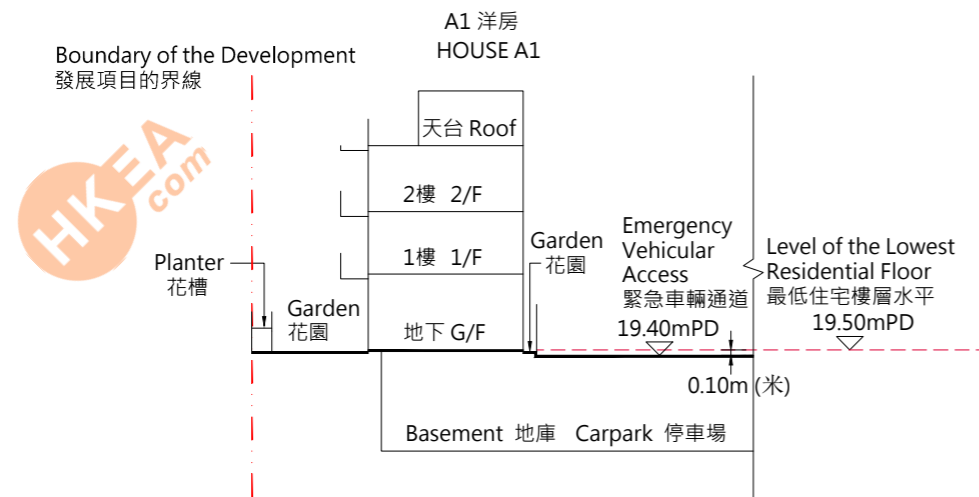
A1 洋房
HOUSE A1

Boundary of the Development
發展項目的界線

HKEA.com

天台 Roof

2樓 2/F

1樓 1/F

Planter
花槽

Garden
花園

地下 G/F

Garden
花園

Emergency Vehicular Access
緊急車輛通道

19.40mPD

Level of the Lowest Residential Floor
最低住宅樓層水平

19.50mPD

0.10m (米)

Basement 地庫 Carpark 停車場